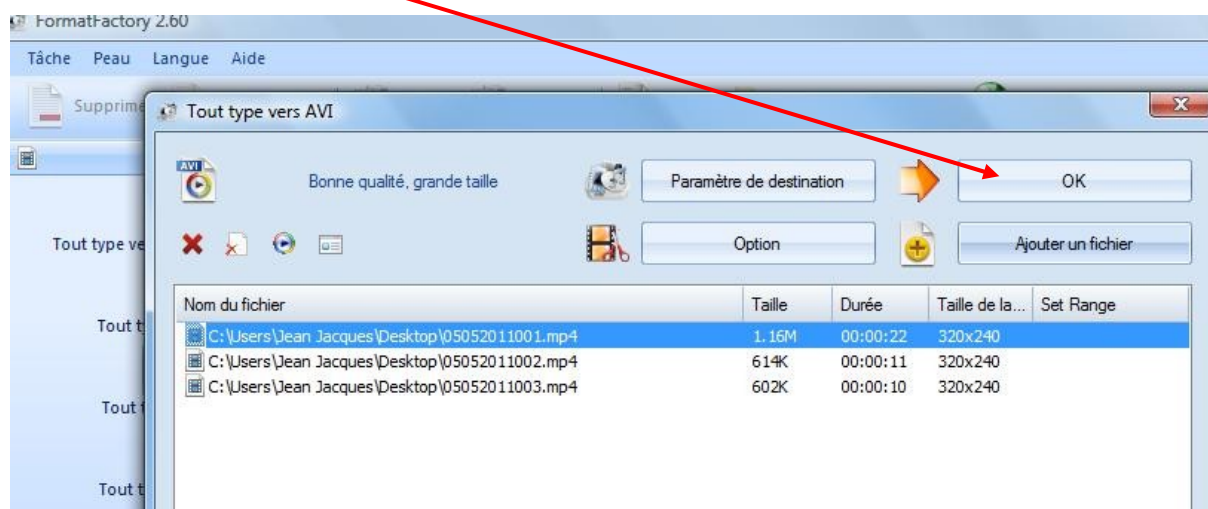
FormatFactory 2.60

Tâche Peau Langue Aide

Supprime

Tout type vers AVI

AVI

Bonne qualité, grande taille

Paramètre de destination

OK

Option

Ajouter un fichier

Tout type ve

Tout ty

Tout t

Tout t

| Nom du fichier | Taille | Durée | Taille de la... | Set Range |
|---|---|---|---|---|
| C:\Users\Jean Jacques\Desktop\05052011001.mp4 | 1.16M | 00:00:22 | 320x240 | |
| C:\Users\Jean Jacques\Desktop\05052011002.mp4 | 614K | 00:00:11 | 320x240 | |
| C:\Users\Jean Jacques\Desktop\05052011003.mp4 | 602K | 00:00:10 | 320x240 | |